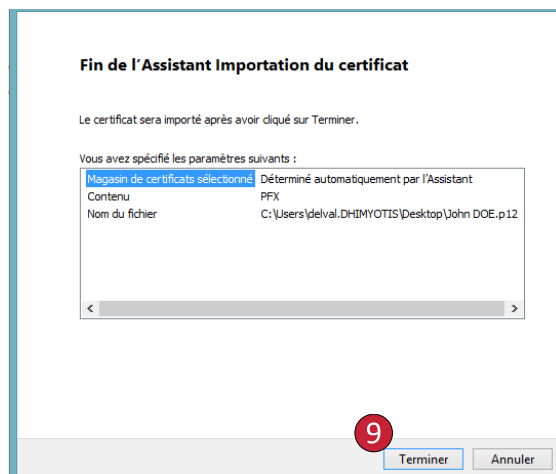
Fin de l'Assistant Importation du certificat

Le certificat sera importé après avoir cliqué sur Terminer.

Vous avez spécifié les paramètres suivants :

| | |
|---|---|
| Magasin de certificats sélectionné | Déterminé automatiquement par l'Assistant |
| Contenu | PFX |
| Nom du fichier | C:\Users\delval.DHIMYOTIS\Desktop\John DOE.p12 |

9

Terminer Annuler